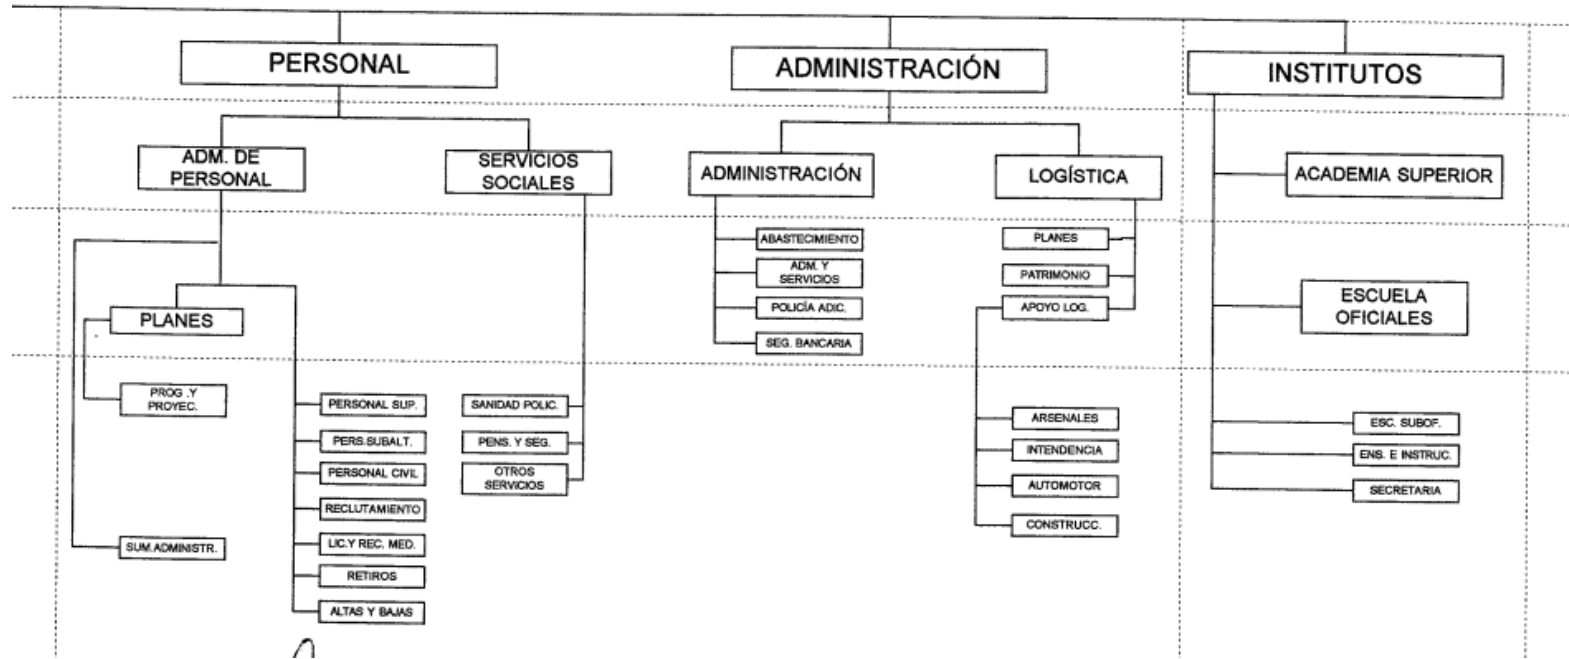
PERSONAL

ADM. DE PERSONAL

PLANES

PROG .Y PROYEC.

SUM.ADMINISTR.

PERSONAL SUP.

PERS.SUBALT.

PERSONAL CIVIL

RECLUTAMIENTO

LIC.Y REC. MED.

RETIROS

ALTAS Y BAJAS

SERVICIOS SOCIALES

SANIDAD POLIC.

PENS. Y SEG.

OTROS SERVICIOS

ADMINISTRACIÓN

ADMINISTRACIÓN

ABASTECIMIENTO

ADM. Y SERVICIOS

POLICÍA ADIC.

SEG. BANCARIA

LOGÍSTICA

PLANES

PATRIMONIO

APOYO LOG.

ARSENALES

INTENDENCIA

AUTOMOTOR

CONSTRUCC.

INSTITUTOS

ACADEMIA SUPERIOR

ESCUELA OFICIALES

ESC. SUBOF.

ENS. E INSTRUC.

SECRETARIA